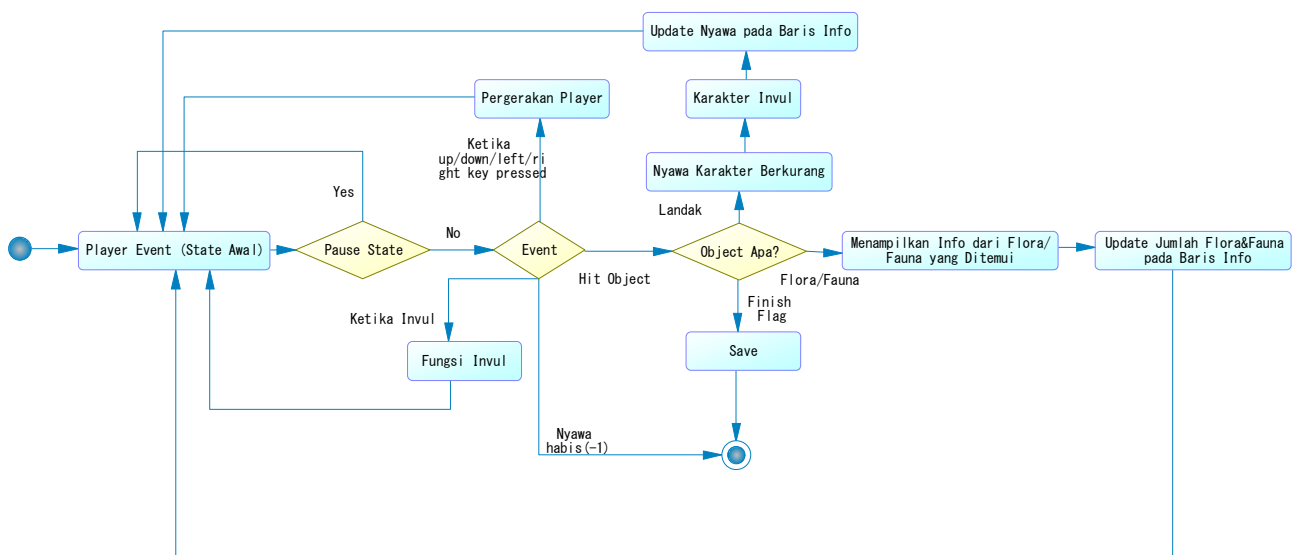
Update Nyawa pada Baris Info

Pergerakan Player

Karakter Invul

Ketika up/down/left/right key pressed

Nyawa Karakter Berkurang

Yes

Landak

Player Event (State Awal)

Pause State

No

Event

Object Apa?

Menampilkan Info dari Flora/ Fauna yang Ditemui

Update Jumlah Flora&Fauna pada Baris Info

Hit Object

Flora/Fauna

Finish Flag

Ketika Invul

Save

Fungsi Invul

Nyawa habis(-1)